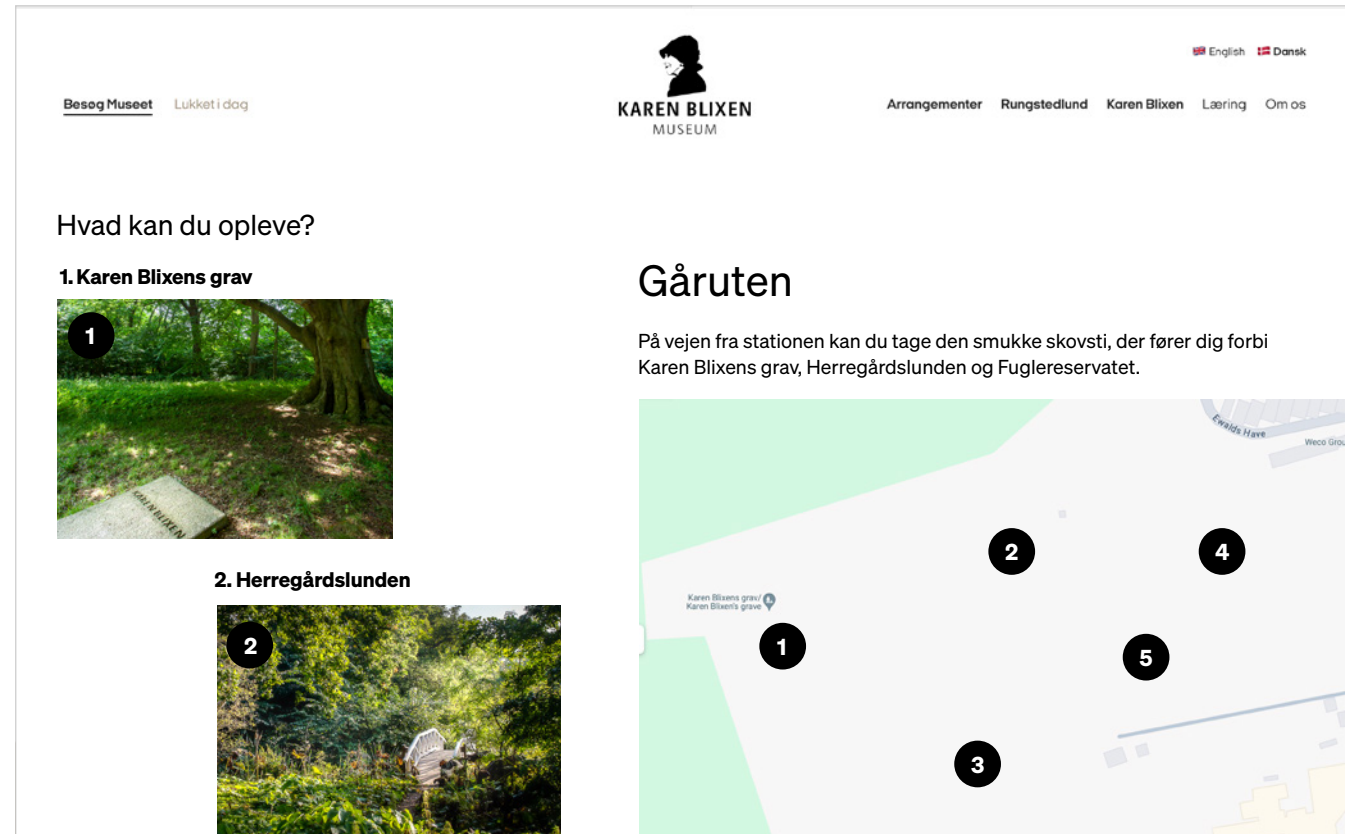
Besøg Museet Lukket i dag

KAREN BLIXEN
MUSEUM

English Dansk

Arrangementer Rungstedlund Karen Blixen Læring Om os

Hvad kan du opleve?

1. Karen Blixens grav

1

KAREN BLIXEN

2. Herregårdslunden

2

Gåruten

På vejen fra stationen kan du tage den smukke skovsti, der fører dig forbi Karen Blixens grav, Herregårdslunden og Fuglereservatet.

Ewalds Have

Weco Grou

Karen Blixens grav/ Karen Blixen's grave

1

2

3

4

5